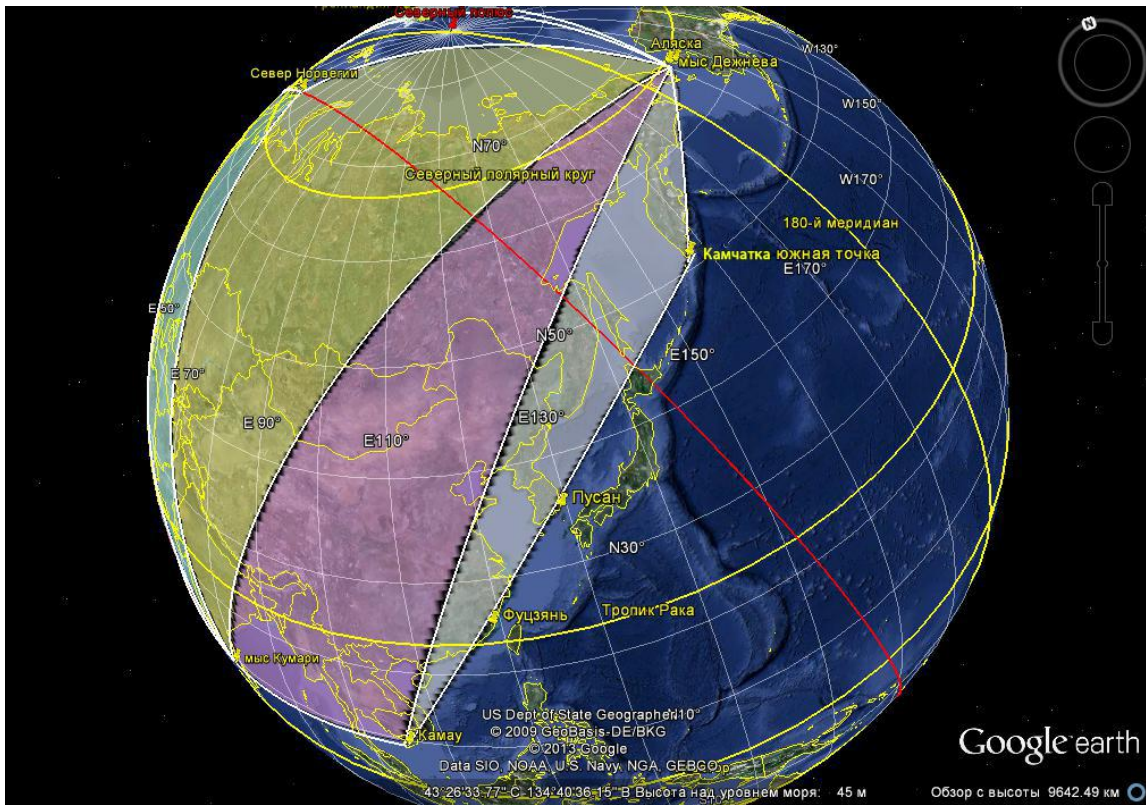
Северный полюс
Аляска
мыс Дежнева
W130°
Север Норвегии
W150°
N70°
Северный полярный круг
W170°
180-й меридиан
Камчатка южная точка
E170°
E 50°
N50°
E150°
E 70°
E 90°
E110°
E130°
Пусан
N30°
Фуцзянь
Тропик Рака
мыс Кумари
Камау
US Dept of State Geographer
© 2009 GeoBasis-DE/BKG
© 2013 Google
Data SIO, NOAA, U.S. Navy, NGA, GEBCO
43°26'33.77" С 134°40'36.15" В Высота над уровнем моря: 45 м
Google earth
Обзор с высоты 9642.49 км